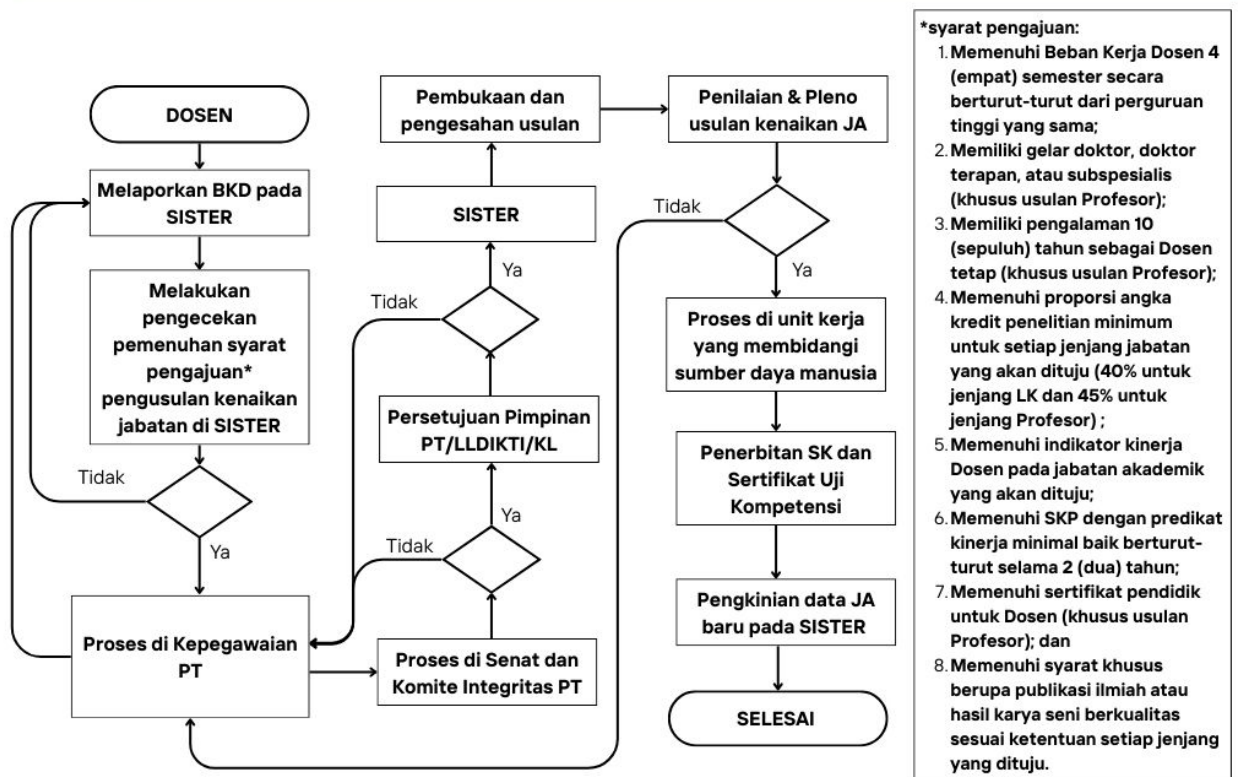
DOSEN

Melaporkan BKD pada SISTER

Melakukan pengecekan pemenuhan syarat pengajuan* pengusulan kenaikan jabatan di SISTER

Tidak

Ya

Proses di Kepegawaian PT

Proses di Senat dan Komite Integritas PT

Tidak

Ya

Persetujuan Pimpinan PT/LLDIKTI/KL

Tidak

Ya

SISTER

Pembukaan dan pengesahan usulan

Penilaian & Pleno usulan kenaikan JA

Tidak

Ya

Proses di unit kerja yang membidangi sumber daya manusia

Penerbitan SK dan Sertifikat Uji Kompetensi

Pengkinian data JA baru pada SISTER

SELESAI

*syarat pengajuan:
1. Memenuhi Beban Kerja Dosen 4 (empat) semester secara berturut-turut dari perguruan tinggi yang sama;
2. Memiliki gelar doktor, doktor terapan, atau subspesialis (khusus usulan Profesor);
3. Memiliki pengalaman 10 (sepuluh) tahun sebagai Dosen tetap (khusus usulan Profesor);
4. Memenuhi proporsi angka kredit penelitian minimum untuk setiap jenjang jabatan yang akan dituju (40% untuk jenjang LK dan 45% untuk jenjang Profesor) ;
5. Memenuhi indikator kinerja Dosen pada jabatan akademik yang akan dituju;
6. Memenuhi SKP dengan predikat kinerja minimal baik berturut-turut selama 2 (dua) tahun;
7. Memenuhi sertifikat pendidik untuk Dosen (khusus usulan Profesor); dan
8. Memenuhi syarat khusus berupa publikasi ilmiah atau hasil karya seni berkualitas sesuai ketentuan setiap jenjang yang dituju.